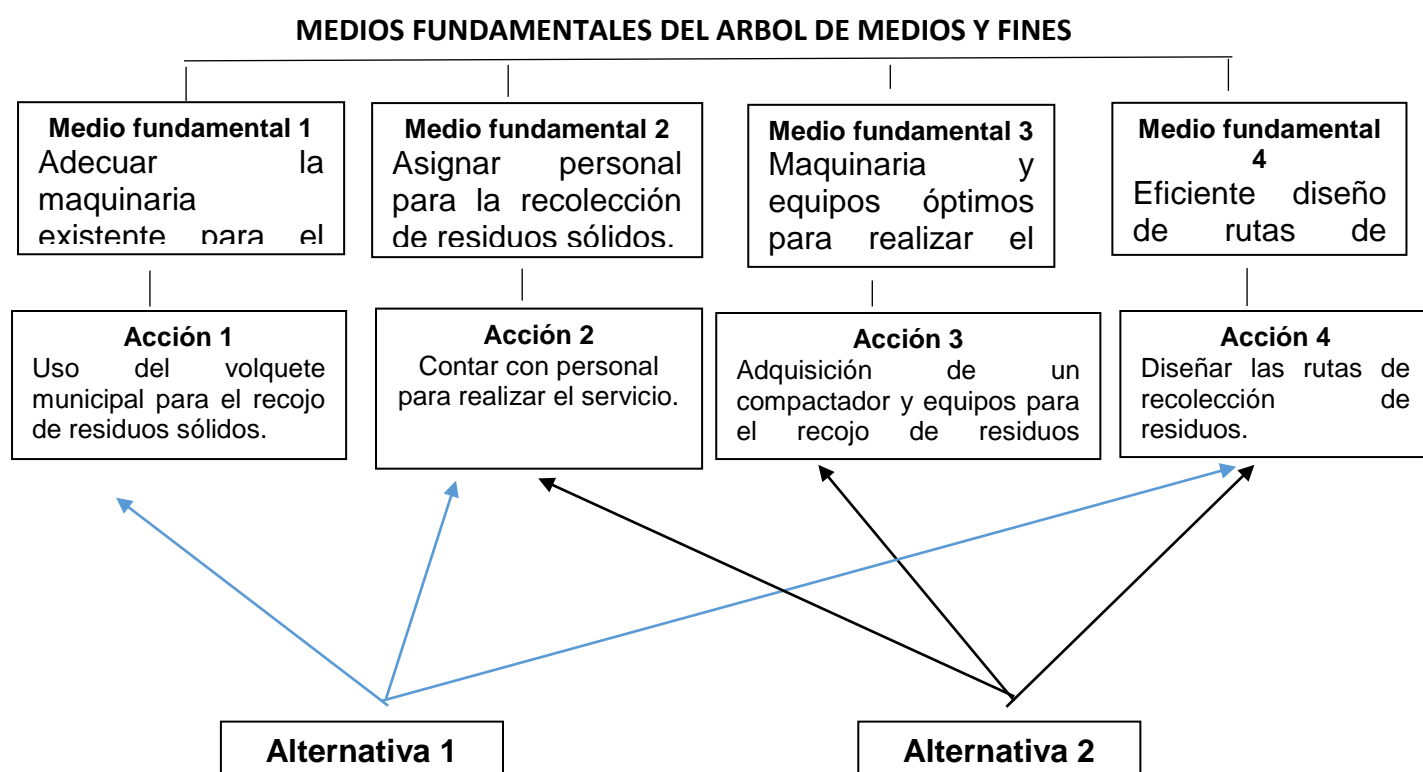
MEDIOS FUNDAMENTALES DEL ARBOL DE MEDIOS Y FINES

Medio fundamental 1
Adecuar la maquinaria existente para el

Medio fundamental 2
Asignar personal para la recolección de residuos sólidos.

Medio fundamental 3
Maquinaria y equipos óptimos para realizar el

Medio fundamental 4
Eficiente diseño de rutas de

Acción 1
Uso del volquete municipal para el recojo de residuos sólidos.

Acción 2
Contar con personal para realizar el servicio.

Acción 3
Adquisición de un compactador y equipos para el recojo de residuos

Acción 4
Diseñar las rutas de recolección de residuos.

Alternativa 1

Alternativa 2